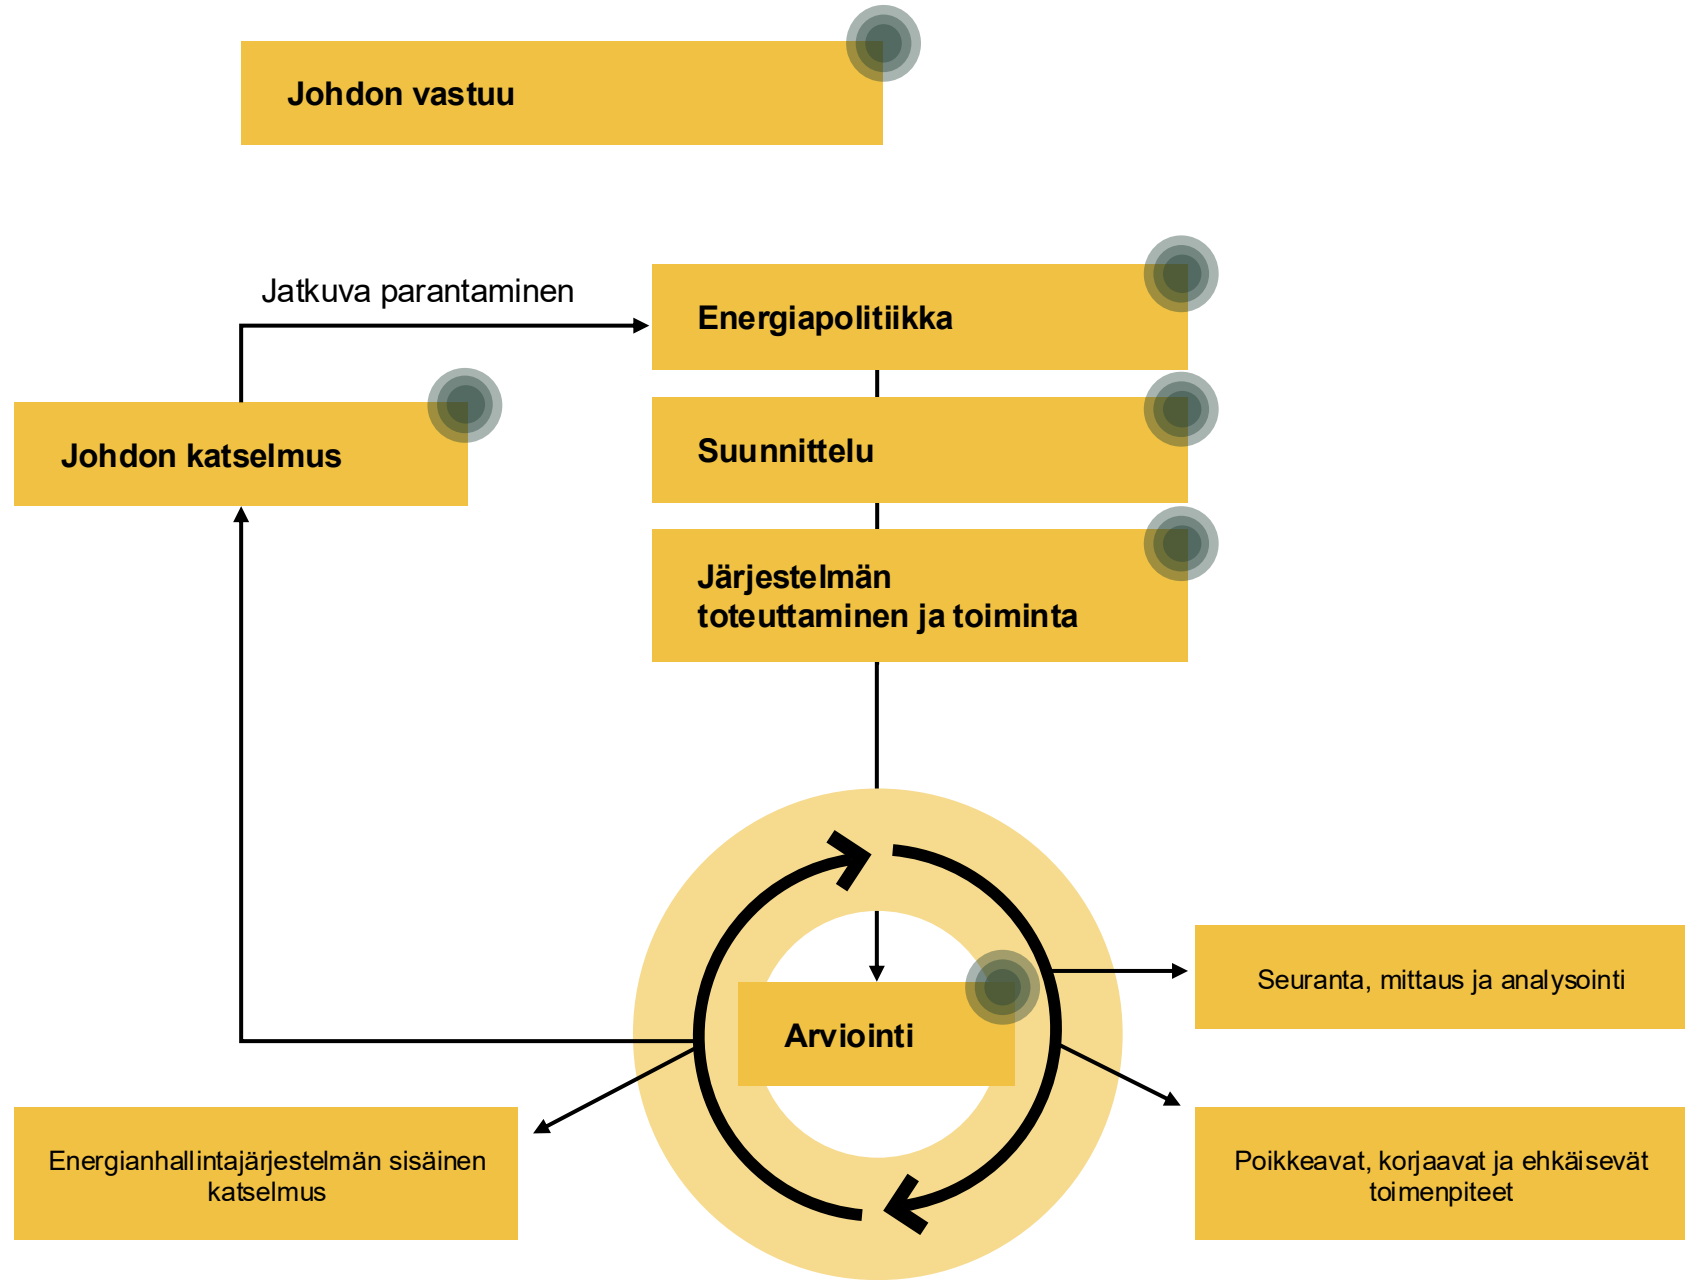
Johdon vastuu

Jatkuva parantaminen

Energiapolitiikka

Johdon katselmus

Suunnittelu

Järjestelmän toteuttaminen ja toiminta

Arviointi

Seuranta, mittaus ja analysointi

Energianhallintajärjestelmän sisäinen katselmus

Poikkeavat, korjaavat ja ehkäisevät toimenpiteet